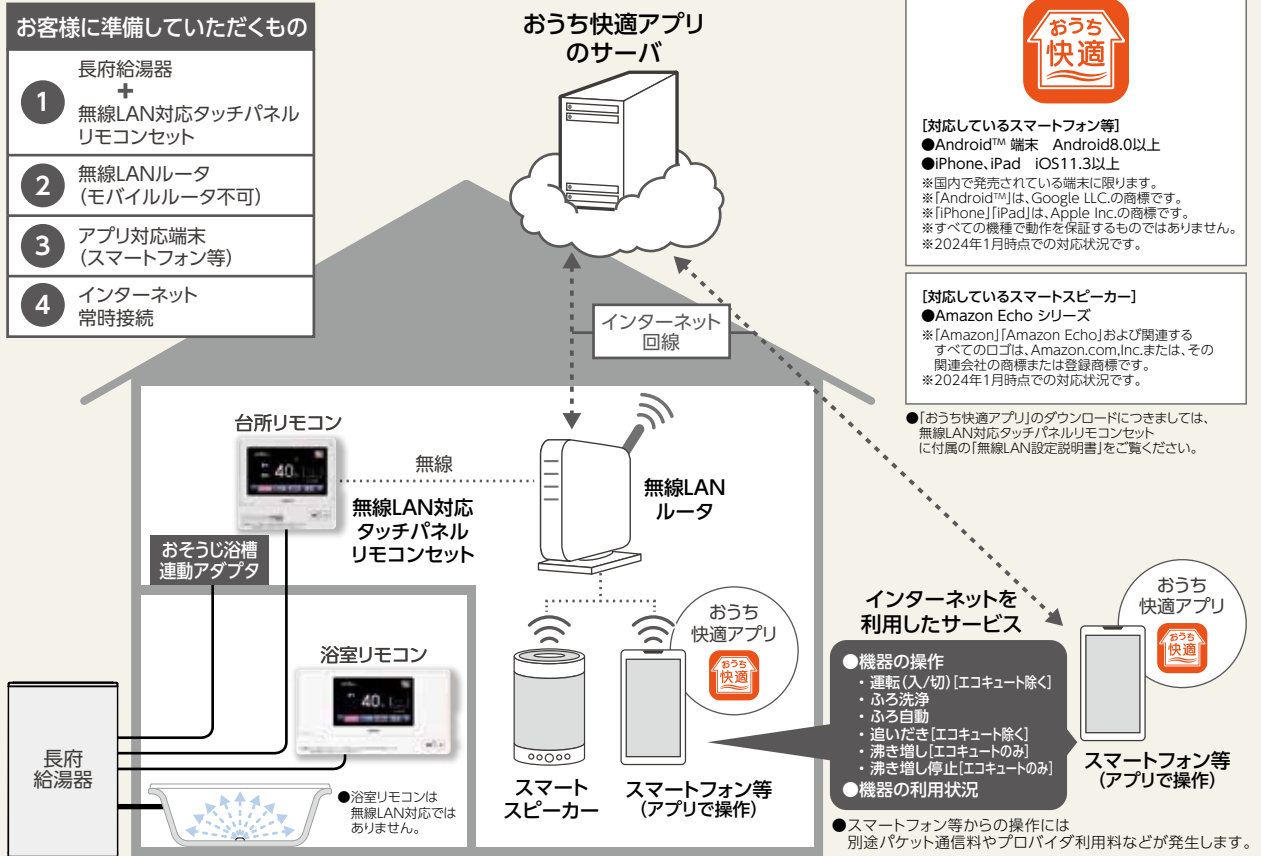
お客様に準備していただくもの

1 長府給湯器 ＋ 無線LAN対応タッチパネルリモコンセット

2 無線LANルータ（モバイルルータ不可）

3 アプリ対応端末（スマートフォン等）

4 インターネット常時接続

おうち快適アプリのサーバ

おうち快適

［対応しているスマートフォン等］
●Android™ 端末　Android8.0以上
●iPhone、iPad　iOS11.3以上
※国内で発売されている端末に限ります。
※「Android™」は、Google LLC.の商標です。
※「iPhone」「iPad」は、Apple Inc.の商標です。
※すべての機種で動作を保証するものではありません。
※2024年1月時点での対応状況です。

［対応しているスマートスピーカー］
●Amazon Echo シリーズ
※「Amazon」「Amazon Echo」および関連するすべてのロゴは、Amazon.com,Inc.または、その関連会社の商標または登録商標です。
※2024年1月時点での対応状況です。

●「おうち快適アプリ」のダウンロードにつきましては、無線LAN対応タッチパネルリモコンセットに付属の「無線LAN設定説明書」をご覧ください。

インターネット回線

台所リモコン

40

無線

無線LAN対応タッチパネルリモコンセット

無線LANルータ

おそうじ浴槽連動アダプタ

浴室リモコン

40

スマートスピーカー

おうち快適アプリ

おうち快適

スマートフォン等（アプリで操作）

インターネットを利用したサービス

●機器の操作
・運転（入/切）［エコキュート除く］
・ふろ洗浄
・ふろ自動
・追いだき［エコキュート除く］
・沸き増し［エコキュートのみ］
・沸き増し停止［エコキュートのみ］
●機器の利用状況

おうち快適アプリ

おうち快適

スマートフォン等（アプリで操作）

長府給湯器

●浴室リモコンは無線LAN対応ではありません。

●スマートフォン等からの操作には別途パケット通信料やプロバイダ利用料などが発生します。